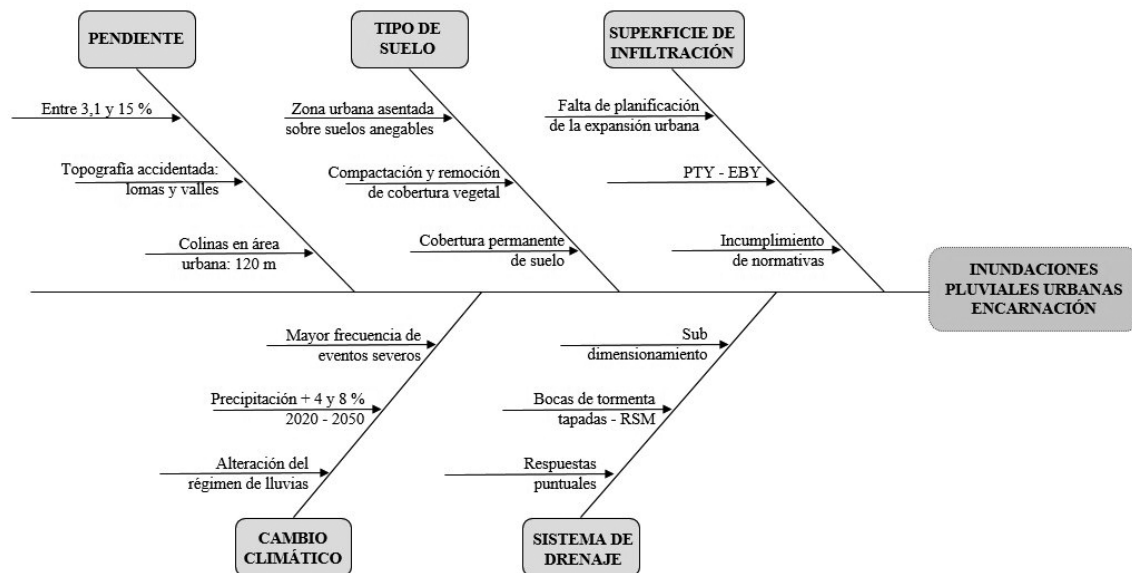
PENDIENTE

Entre 3,1 y 15 %

Topografía accidentada: lomas y valles

Colinas en área urbana: 120 m

TIPO DE SUELO

Zona urbana asentada sobre suelos anegables

Compactación y remoción de cobertura vegetal

Cobertura permanente de suelo

SUPERFICIE DE INFILTRACIÓN

Falta de planificación de la expansión urbana

PTY - EBY

Incumplimiento de normativas

INUNDACIONES PLUVIALES URBANAS ENCARNACIÓN

Mayor frecuencia de eventos severos

Precipitación + 4 y 8 % 2020 - 2050

Alteración del régimen de lluvias

CAMBIO CLIMÁTICO

Sub dimensionamiento

Bocas de tormenta tapadas - RSM

Respuestas puntuales

SISTEMA DE DRENAJE